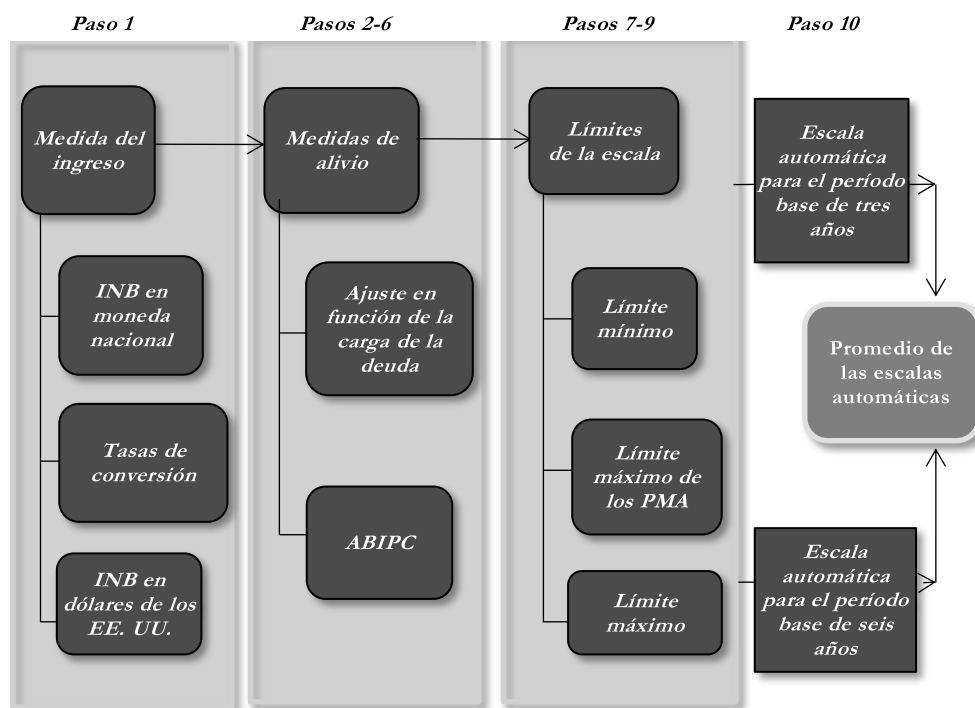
Paso 1

Medida del ingreso

INB en moneda nacional

Tasas de conversión

INB en dólares de los EE. UU.

Pasos 2-6

Medidas de alivio

Ajuste en función de la carga de la deuda

ABIPC

Pasos 7-9

Límites de la escala

Límite mínimo

Límite máximo de los PMA

Límite máximo

Paso 10

Escala automática para el período base de tres años

Promedio de las escalas automáticas

Escala automática para el período base de seis años